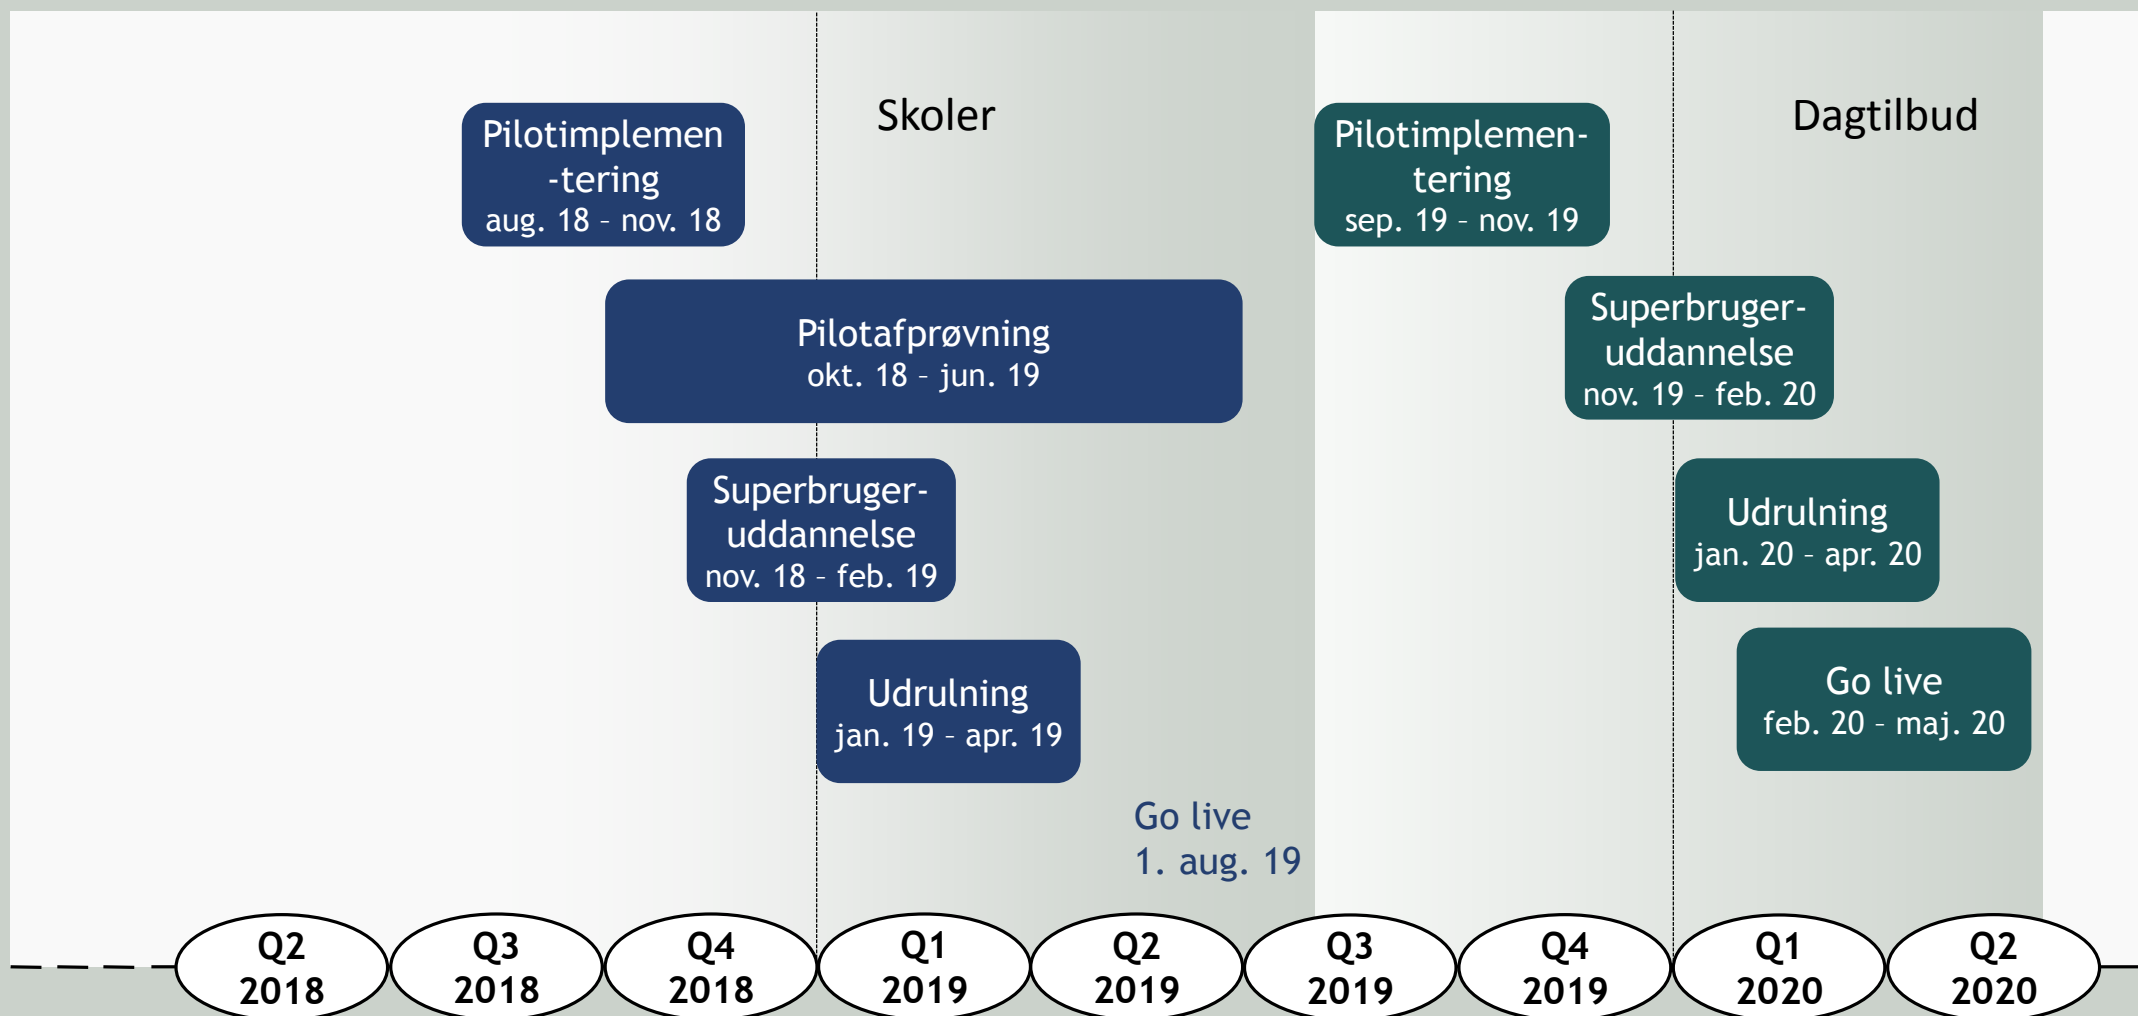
Skoler

Dagtilbud

Pilotimplemen -tering
aug. 18 - nov. 18

Pilotafprøvning
okt. 18 - jun. 19

Superbruger-uddannelse
nov. 18 - feb. 19

Udrulning
jan. 19 - apr. 19

Go live
1. aug. 19

Pilotimplemen-tering
sep. 19 - nov. 19

Superbruger-uddannelse
nov. 19 - feb. 20

Udrulning
jan. 20 - apr. 20

Go live
feb. 20 - maj. 20

Q2 2018
Q3 2018
Q4 2018
Q1 2019
Q2 2019
Q3 2019
Q4 2019
Q1 2020
Q2 2020